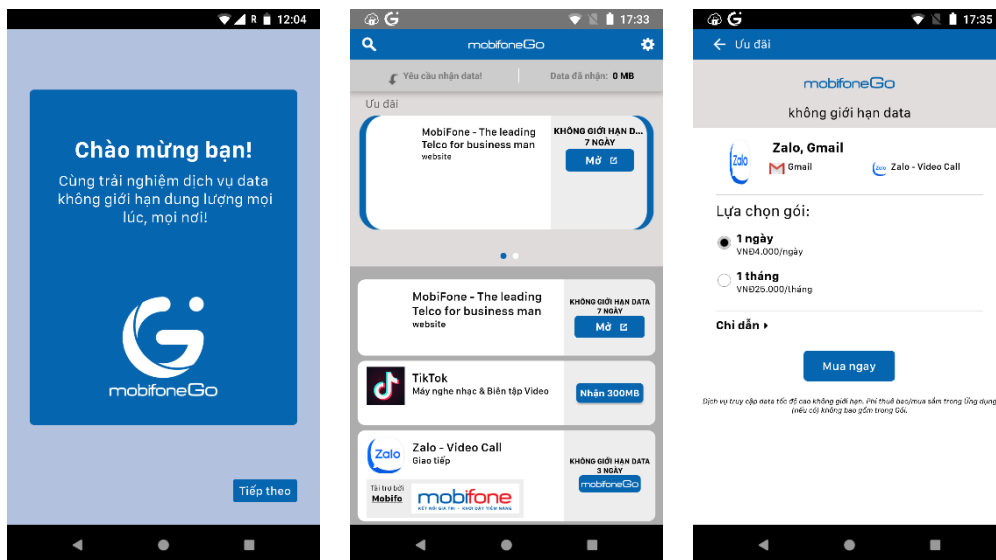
R 12:04

Chào mừng bạn!

Cùng trải nghiệm dịch vụ data không giới hạn dung lượng mọi lúc, mọi nơi!

mobifoneGo

Tiếp theo

17:33

mobifoneGo

Yêu cầu nhận data!

Data đã nhận: 0 MB

Ưu đãi

MobiFone - The leading Telco for business man
website

KHÔNG GIỚI HẠN D...
7 NGÀY
Mở

MobiFone - The leading Telco for business man
website

KHÔNG GIỚI HẠN DATA
7 NGÀY
Mở

TikTok
Máy nghe nhạc & Biên tập Video

Nhận 300MB

Zalo - Video Call
Giao tiếp

KHÔNG GIỚI HẠN DATA
3 NGÀY
mobifoneGo

Tài trợ bởi
Mobifo

mobifone
KẾT NỐI GIÁ TRỊ - KHƠI DẬY TIỀM NĂNG

17:35

Ưu đãi

mobifoneGo

không giới hạn data

Zalo

Zalo, Gmail

Gmail

Zalo - Video Call

Lựa chọn gói:

1 ngày
VNĐ4.000/ngày

1 tháng
VNĐ25.000/tháng

Chỉ dẫn

Mua ngay

Dịch vụ truy cập data tốc độ cao không giới hạn. Phí thuê bao/mua sắm trong ứng dụng (nếu có) không bao gồm trong Gói.